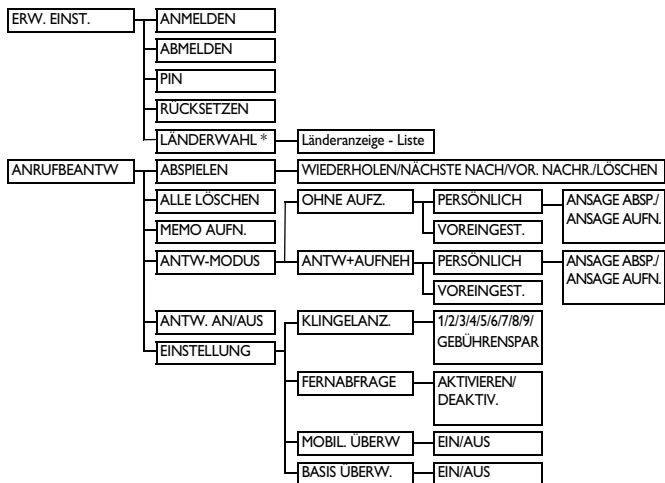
ERW. EINST.
ANMELDEN
ABMELDEN
PIN
RÜCKSETZEN
LÄNDERWAHL *
Länderanzeige - Liste

ANRUFBEANTW
ABSPIELEN
WIEDERHOLEN/NÄCHSTE NACH/VOR. NACHR./LÖSCHEN
ALLE LÖSCHEN
MEMO AUFN.
ANTW-MODUS
OHNE AUFZ.
PERSÖNLICH
ANSAGE ABSP./ ANSAGE AUFN.
VOREINGEST.
ANTW+AUFNEH
PERSÖNLICH
ANSAGE ABSP./ ANSAGE AUFN.
VOREINGEST.
ANTW. AN/AUS
EINSTELLUNG
KLINGELANZ.
1/2/3/4/5/6/7/8/9/ GEBÜHRENSPAR
FERNABFRAGE
AKTIVIEREN/ DEAKTIV.
MOBIL. ÜBERW
EIN/AUS
BASIS ÜBERW.
EIN/AUS